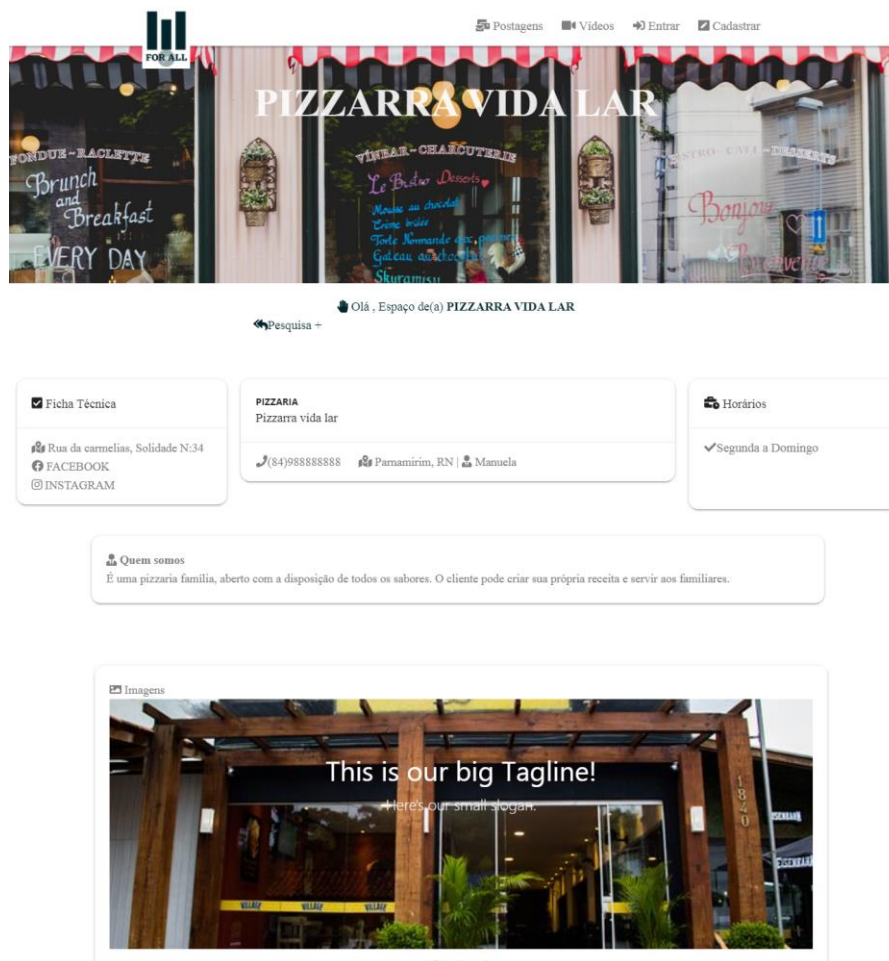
FOR ALL

Postagens Vídeos Entrar Cadastrar

PIZZARRA VIDA LAR

FONDUE - RACLETTE
Brunch and Breakfast EVERY DAY

VINBAR - CHARCUTERIE
Le Bistro Desserts
Mousse au chocolat
Crème brûlée
Torte Normande
Gateau au chocolat
Tiramisu

BISTRO - CAFE - DESSERTS
Bonjour
Bienvenue

Olá , Espaço de(a) PIZZARRA VIDA LAR

Pesquisa +

Ficha Técnica

Rua da carmelias, Solidade N:34
FACEBOOK
INSTAGRAM

PIZZARIA
Pizzarra vida lar

(84)988888888 Parnamirim, RN | Manuela

Horários

Segunda a Domingo

Quem somos
É uma pizzaria familia, aberto com a disposição de todos os sabores. O cliente pode criar sua própria receita e servir aos familiares.

Imagens

This is our big Tagline!
Here's our small slogan.

1840